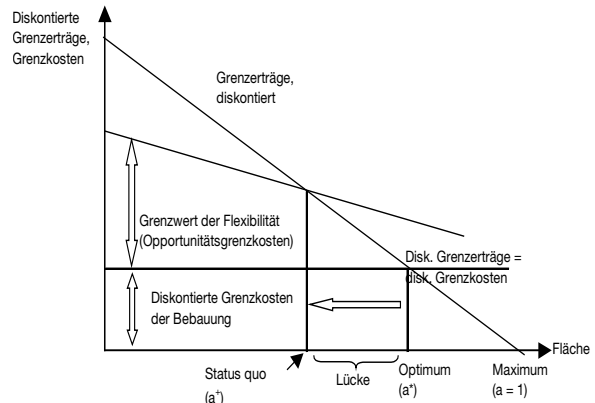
Diskontierte Grenzerträge, Grenzkosten

Grenzerträge, diskontiert

Grenzwert der Flexibilität (Opportunitätsgrenzkosten)

Disk. Grenzerträge = disk. Grenzkosten

Diskontierte Grenzkosten der Bebauung

Fläche

Status quo ($a^+$)

Lücke

Optimum ($a^*$)

Maximum ($a = 1$)